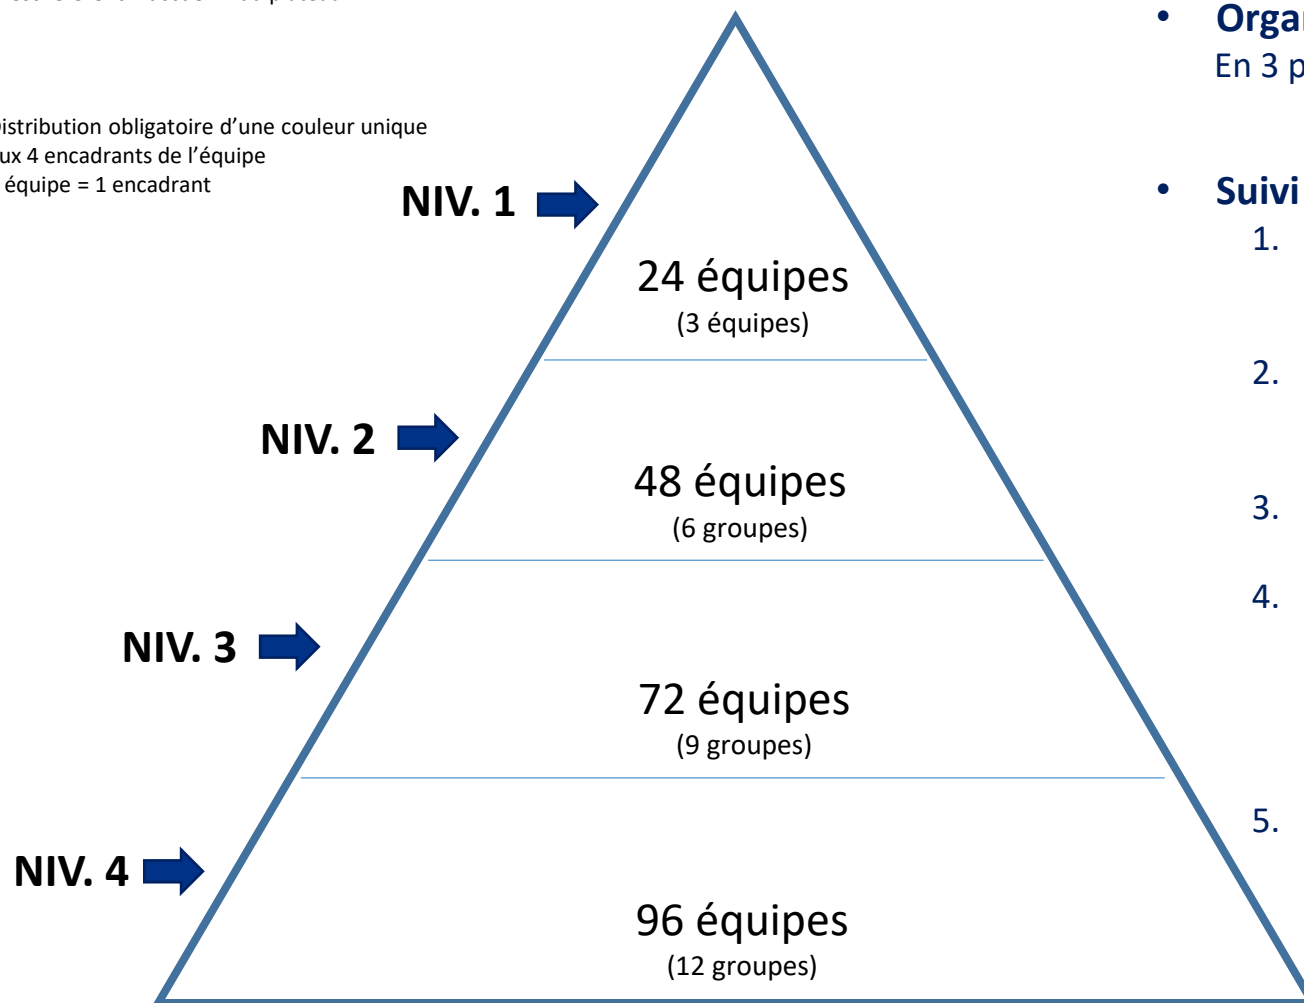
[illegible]

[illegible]istribution obligatoire d'une couleur unique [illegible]ux 4 encadrants de l'équipe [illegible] équipe = 1 encadrant

NIV. 1

24 équipes
(3 équipes)

NIV. 2

48 équipes
(6 groupes)

NIV. 3

72 équipes
(9 groupes)

NIV. 4

96 équipes
(12 groupes)

• Orga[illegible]
En 3 p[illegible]

• Suivi
1.
2.
3.
4.
5.